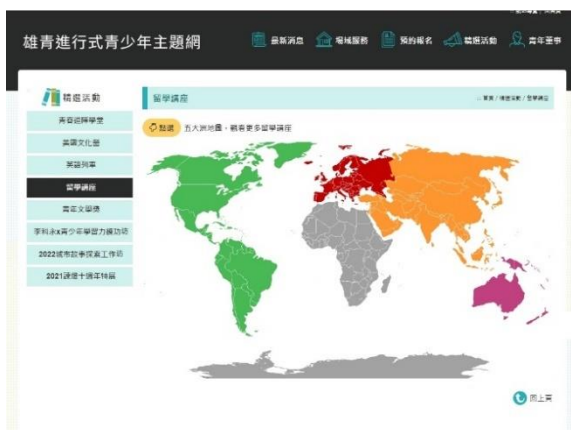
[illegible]

雄青進行式青少年主題網

最新消息　場域服務　預約報名　精選活動　青年薈萃

精選活動

留學講座

首頁 / 精選活動 / 留學講座

青春說師學堂

英語文化營

英語列車

留學講座

青年文學獎

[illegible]

2022城市敘事探索工作坊

2021雄青十週年特展

點選　五大洲地圖，觀看更多留學講座

回上頁